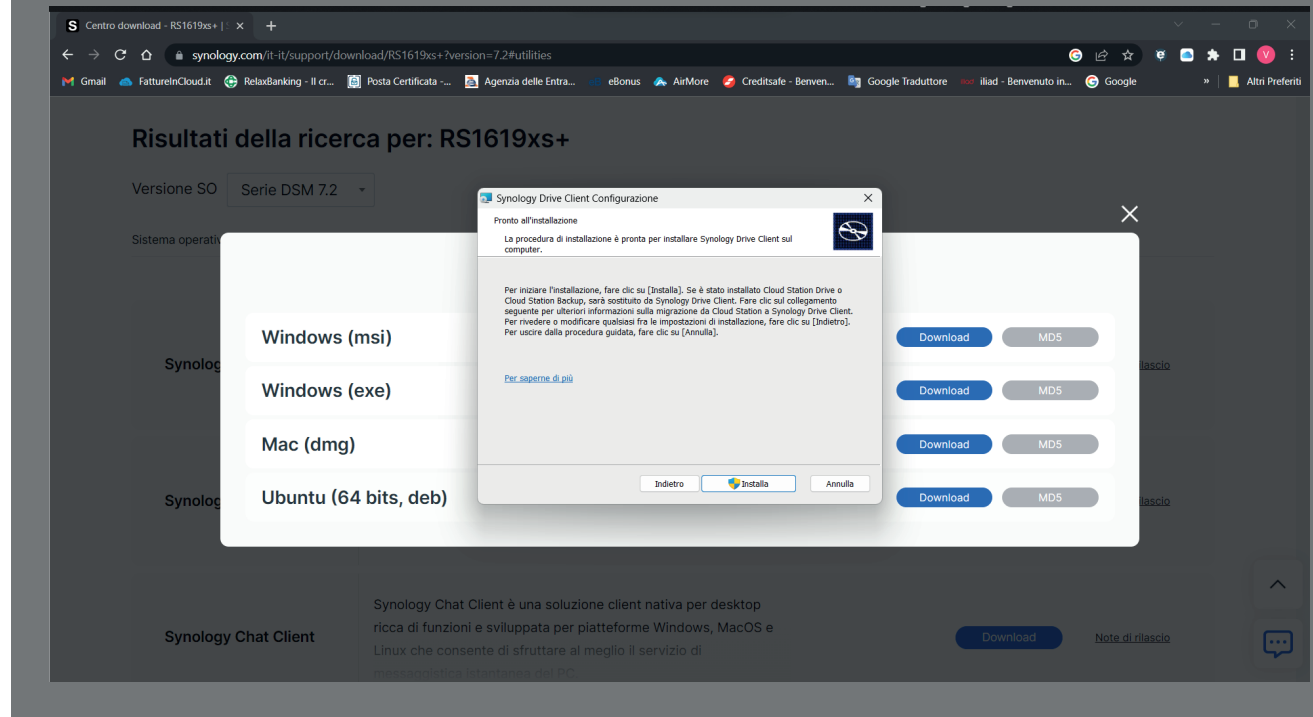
Centro download - RS1619xs+ | ×  +

synology.com/it-it/support/download/RS1619xs+?version=7.2#utilities

Gmail  FattureInCloud.it  RelaxBanking - Il cr...  Posta Certificata -...  Agenzia delle Entra...  eBonus  AirMore  Creditsafe - Benven...  Google Traduttore  iliad - Benvenuto in...  Google  »  Altri Preferiti

Risultati della ricerca per: RS1619xs+

Versione SO  Serie DSM 7.2

Sistema operativ

Synolog

Synolog

Windows (msi)  Download  MD5
Windows (exe)  Download  MD5
Mac (dmg)  Download  MD5
Ubuntu (64 bits, deb)  Download  MD5

lascio

lascio

Synology Drive Client Configurazione

Pronto all'installazione

La procedura di installazione è pronta per installare Synology Drive Client sul computer.

Per iniziare l'installazione, fare clic su [Installa]. Se è stato installato Cloud Station Drive o Cloud Station Backup, sarà sostituito da Synology Drive Client. Fare clic sul collegamento seguente per ulteriori informazioni sulla migrazione da Cloud Station a Synology Drive Client. Per rivedere o modificare qualsiasi fra le impostazioni di installazione, fare clic su [Indietro]. Per uscire dalla procedura guidata, fare clic su [Annulla].

Per saperne di più

Indietro  Installa  Annulla

Synology Chat Client

Synology Chat Client è una soluzione client nativa per desktop ricca di funzioni e sviluppata per piatteforme Windows, MacOS e Linux che consente di sfruttare al meglio il servizio di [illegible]

Download  Note di rilascio